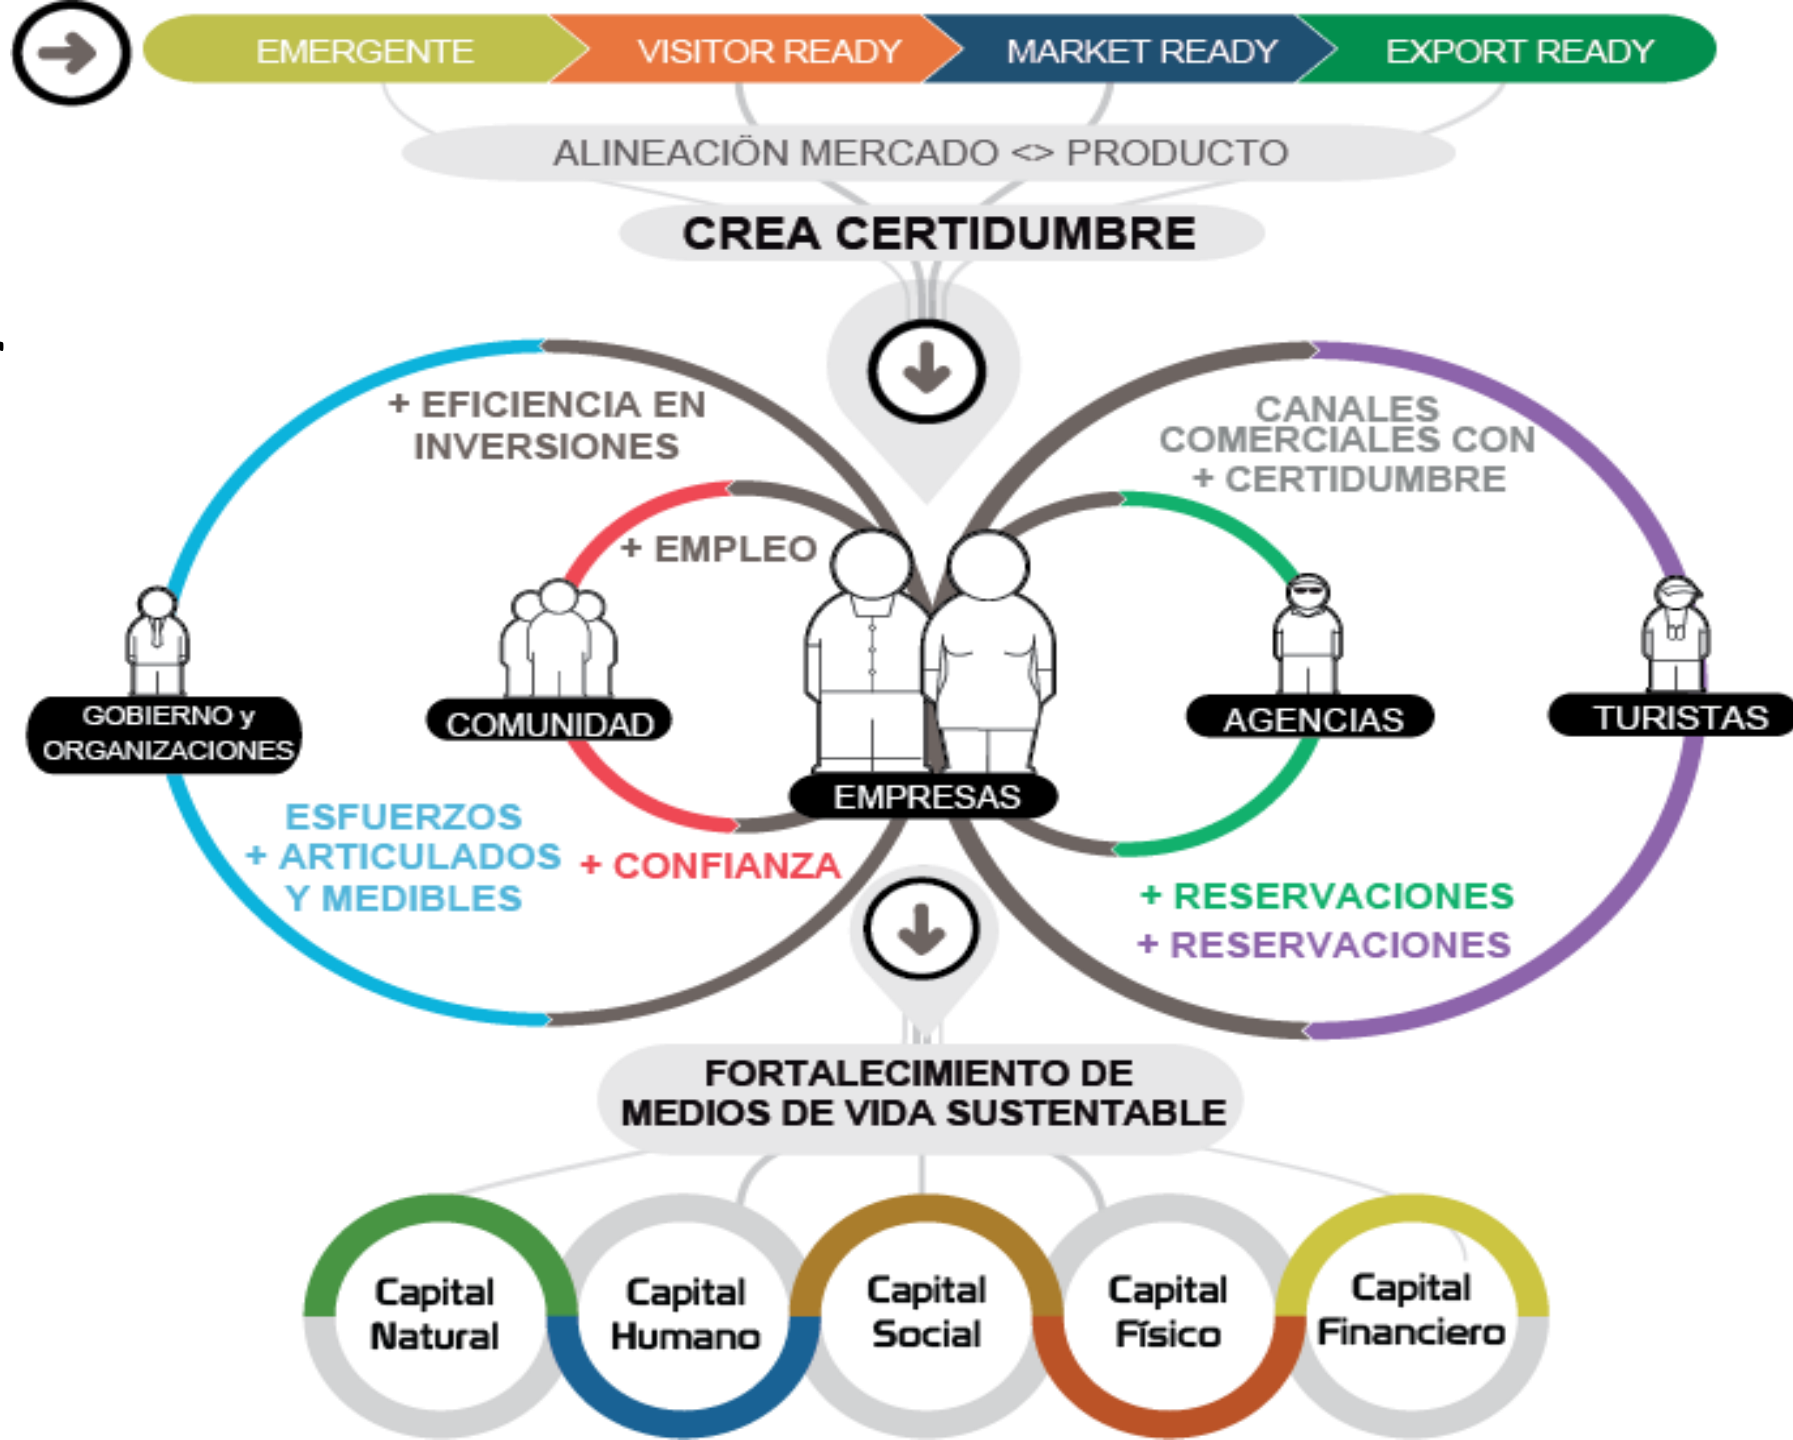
EMERGENTE
VISITOR READY
MARKET READY
EXPORT READY

ALINEACIÓN MERCADO <> PRODUCTO

CREA CERTIDUMBRE

+ EFICIENCIA EN INVERSIONES

CANALES COMERCIALES CON + CERTIDUMBRE

+ EMPLEO

GOBIERNO y ORGANIZACIONES

COMUNIDAD

EMPRESAS

AGENCIAS

TURISTAS

ESFUERZOS + ARTICULADOS Y MEDIBLES

+ CONFIANZA

+ RESERVACIONES
+ RESERVACIONES

FORTALECIMIENTO DE MEDIOS DE VIDA SUSTENTABLE

Capital Natural
Capital Humano
Capital Social
Capital Físico
Capital Financiero